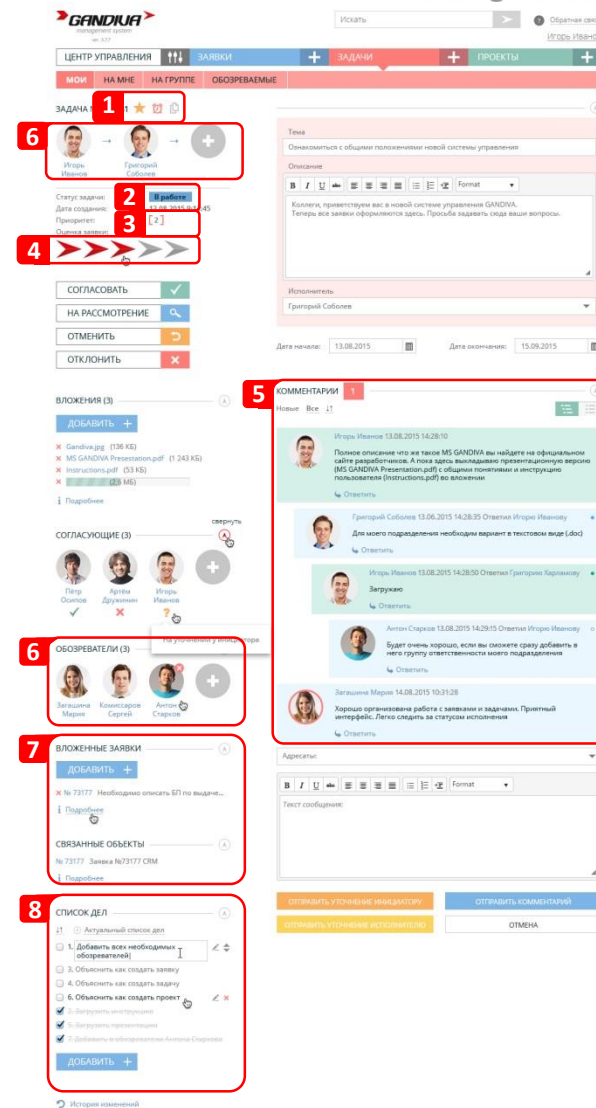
GANDIVA management system ver. 3.2.7

Искать

Обратная связ

Игорь Иванов

ЦЕНТР УПРАВЛЕНИЯ

ЗАЯВКИ

ЗАДАЧИ

ПРОЕКТЫ

МОИ

НА МНЕ

НА ГРУППЕ

ОБОЗРЕВАЕМЫЕ

ЗАДАЧА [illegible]

1

6

Игорь Иванов

Григорий Соболев

Статус задачи:

Дата создания:

Приоритет:

Оценка заявки:

2

В работе

13.08.2015 9:12:45

3

[ 2 ]

4

СОГЛАСОВАТЬ

НА РАССМОТРЕНИЕ

ОТМЕНИТЬ

ОТКЛОНИТЬ

ВЛОЖЕНИЯ (3)

ДОБАВИТЬ +

Gandiva.jpg (136 КБ)

MS GANDIVA Presentation.pdf (1 243 КБ)

Instructions.pdf (53 КБ)

(2,6 МБ)

Подробнее

свернуть

СОГЛАСУЮЩИЕ (3)

Пётр Осипов

Артём Дружинин

Игорь Иванов

На уточнении у инициатора

6

ОБОЗРЕВАТЕЛИ (3)

Загашина Мария

Комиссаров Сергей

Антон Старков

7

ВЛОЖЕННЫЕ ЗАЯВКИ

ДОБАВИТЬ +

№ 73177 Необходимо описать БП по выдаче...

Подробнее

СВЯЗАННЫЕ ОБЪЕКТЫ

№ 73177 Заявка №73177 CRM

Подробнее

8

СПИСОК ДЕЛ

Актуальный список дел

1. Добавить всех необходимых обозревателей|

3. Объяснить как создать заявку

4. Объяснить как создать задачу

6. Объяснить как создать проект

5. Загрузить инструкцию

6. Загрузить презентацию

7. Добавить в обозреватели Антона Старкова

ДОБАВИТЬ +

История изменений

Тема

Ознакомиться с общими положениями новой системы управления.

Описание

Format

Коллеги, приветствуем вас в новой системе управления GANDIVA.
Теперь все заявки оформляются здесь. Просьба задавать сюда ваши вопросы.

Исполнитель

Григорий Соболев

Дата начала: 13.08.2015

Дата окончания: 15.09.2015

5

КОММЕНТАРИИ 1

Новые Все

Игорь Иванов 13.08.2015 14:28:10

Полное описание что же таком MS GANDIVA вы найдете на официальном сайте разработчиков. А пока здесь выкладываю презентационную версию (MS GANDIVA Presentation.pdf) с общими понятиями и инструкцию пользователя (Instructions.pdf) во вложении

Ответить

Григорий Соболев 13.06.2015 14:28:35 Ответил Игорю Иванову

Для моего подразделения необходим вариант в текстовом виде (.doc)

Ответить

Игорь Иванов 13.08.2015 14:28:50 Ответил Григорию Харламову

Загружаю

Ответить

Антон Старков 13.08.2015 14:29:15 Ответил Игорю Иванову

Будет очень хорошо, если вы сможете сразу добавить в него группу ответственности моего подразделения

Ответить

Загашина Мария 14.08.2015 10:31:28

Хорошо организована работа с заявками и задачами. Приятный интерфейс. Легко следить за статусом исполнения

Ответить

Адресаты:

Format

Текст сообщения:

ОТПРАВИТЬ УТОЧНЕНИЕ ИНИЦИАТОРУ

ОТПРАВИТЬ КОММЕНТАРИЙ

ОТПРАВИТЬ УТОЧНЕНИЕ ИСПОЛНИТЕЛЮ

ОТМЕНА